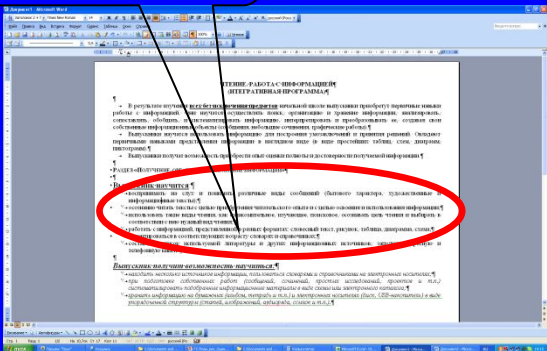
Документ1 - Microsoft Word

ЧТЕНИЕ. РАБОТА С ИНФОРМАЦИЕЙ¶
(ИНТЕГРАТИВНАЯ ПРОГРАММА)¶

¶

В результате изучения всех без исключения предметов начальной школе выпускники приобретут первичные навыки работы с информацией. Они научатся осуществлять поиск, организацию и хранение информации, анализировать, сопоставлять, обобщать, систематизировать информацию, интерпретировать и преобразовывать ее, создавать свои собственные информационные объекты (сообщения, небольшие сочинения, графические работы).¶

Выпускники научатся использовать информацию для построения умозаключений и принятия решений. Овладеют первичными навыками представления информации в наглядном виде (в виде простейших таблиц, схем, диаграмм, пиктограмм).¶

Выпускники получат возможность приобрести опыт оценки полноты и достоверности получаемой информации.¶

¶

Раздел «Получение, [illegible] информации»¶

Выпускник научится:¶

воспринимать на слух и понимать различные виды сообщений (бытового характера, художественные и информационные тексты);¶

осознанно читать тексты с целью приобретения читательского опыта и с целью освоения и использования информации;¶

использовать такие виды чтения, как ознакомительное, изучающее, поисковое; осознавать цель чтения и выбирать в соответствии с ней нужный вид чтения;¶

работать с информацией, представленной в разных форматах: словесный текст, рисунок, таблица, диаграмма, схема;¶

ориентироваться в соответствующих возрасту словарях и справочниках;¶

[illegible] использовать литературу и другие информационные источники, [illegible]

¶

Выпускник получит возможность научиться:¶

находить несколько источников информации, пользоваться словарями и справочниками на электронных носителях;¶

при подготовке собственных работ (сообщений, сочинений, проектов исследований, проектов и т.п.) систематизировать подобранные информационные материалы в виде схемы или электронного каталога;¶

хранить информацию на бумажных (альбом, тетрадь и т.п.) и электронных носителях (диск, USB-накопитель) в виде упорядоченной структуры (статей, изображений, аудиоряда, ссылок и т.п.).¶

Пуск